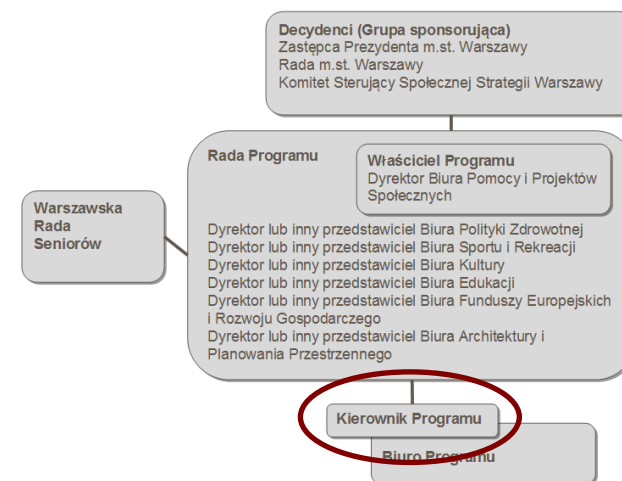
Decydenci (Grupa sponsorująca)
Zastępca Prezydenta m.st. Warszawy
Rada m.st. Warszawy
Komitet Sterujący Społecznej Strategii Warszawy

Rada Programu

Właściciel Programu
Dyrektor Biura Pomocy i Projektów Społecznych

Warszawska Rada Seniorów

Dyrektor lub inny przedstawiciel Biura Polityki Zdrowotnej
Dyrektor lub inny przedstawiciel Biura Sportu i Rekreacji
Dyrektor lub inny przedstawiciel Biura Kultury
Dyrektor lub inny przedstawiciel Biura Edukacji
Dyrektor lub inny przedstawiciel Biura Funduszy Europejskich i Rozwoju Gospodarczego
Dyrektor lub inny przedstawiciel Biura Architektury i Planowania Przestrzennego

Kierownik Programu

Biuro Programu